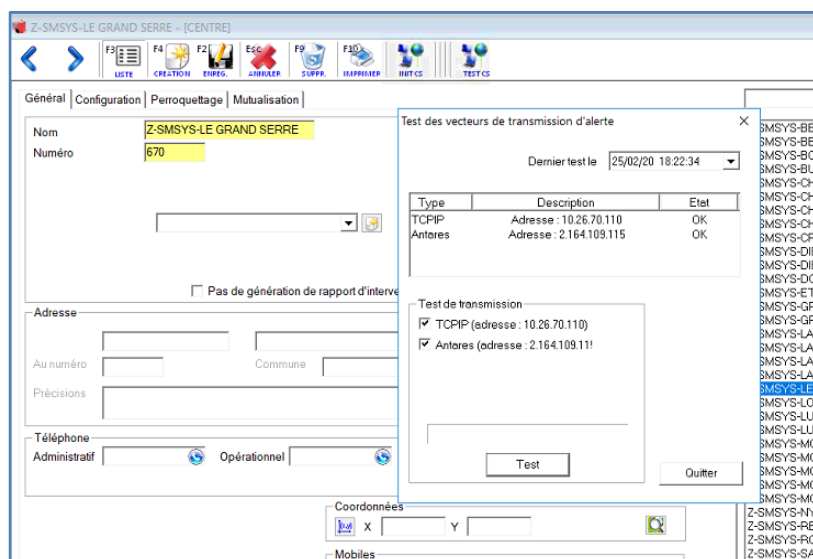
Z-SMSYS-LE GRAND SERRE - [CENTRE]

F3 LISTE F4 CRÉATION F2 ENREG. Esc ANNULER F9 SUPPR. F10 IMPRIMER INIT CS TEST CS

Général Configuration Perroquettage Mutualisation

Nom Z-SMSYS-LE GRAND SERRE
Numéro 670

Pas de génération de rapport d'interve

Adresse
Au numéro Commune
Précisions

Téléphone
Administratif Opérationnel

Coordonnées
X Y

Mobiles

Test des vecteurs de transmission d'alerte

Dernier test le 25/02/20 18:22:34

| Type | Description | Etat |
|---|---|---|
| TCPIP | Adresse : 10.26.70.110 | OK |
| Antares | Adresse : 2.164.109.115 | OK |

Test de transmission
TCPIP (adresse : 10.26.70.110)
Antares (adresse : 2.164.109.11!

Test

Quitter

SMSYS-BE
SMSYS-BE
SMSYS-BO
SMSYS-BU
SMSYS-CH
SMSYS-CH
SMSYS-CH
SMSYS-CH
SMSYS-CF
SMSYS-DI
SMSYS-DI
SMSYS-DO
SMSYS-ET
SMSYS-GF
SMSYS-GF
SMSYS-LA
SMSYS-LA
SMSYS-LA
SMSYS-LA
SMSYS-LE
SMSYS-LO
SMSYS-LU
SMSYS-LU
SMSYS-MO
SMSYS-MO
SMSYS-MO
SMSYS-MO
SMSYS-MO
SMSYS-MO
Z-SMSYS-NY
Z-SMSYS-RE
Z-SMSYS-RO
Z-SMSYS-SA